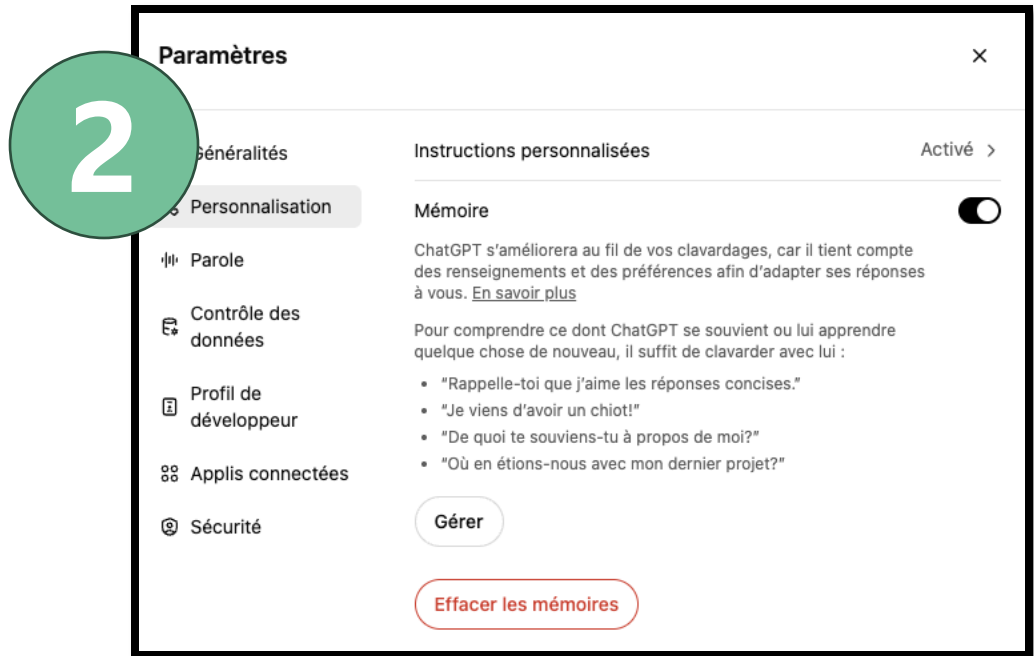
2

Paramètres

×

Généralités

Personnalisation

Parole

Contrôle des données

Profil de développeur

Applis connectées

Sécurité

Instructions personnalisées

Activé >

Mémoire

ChatGPT s'améliorera au fil de vos clavardages, car il tient compte des renseignements et des préférences afin d'adapter ses réponses à vous. En savoir plus

Pour comprendre ce dont ChatGPT se souvient ou lui apprendre quelque chose de nouveau, il suffit de clavarder avec lui :

- "Rappelle-toi que j'aime les réponses concises."
- "Je viens d'avoir un chiot!"
- "De quoi te souviens-tu à propos de moi?"
- "Où en étions-nous avec mon dernier projet?"

Gérer

Effacer les mémoires